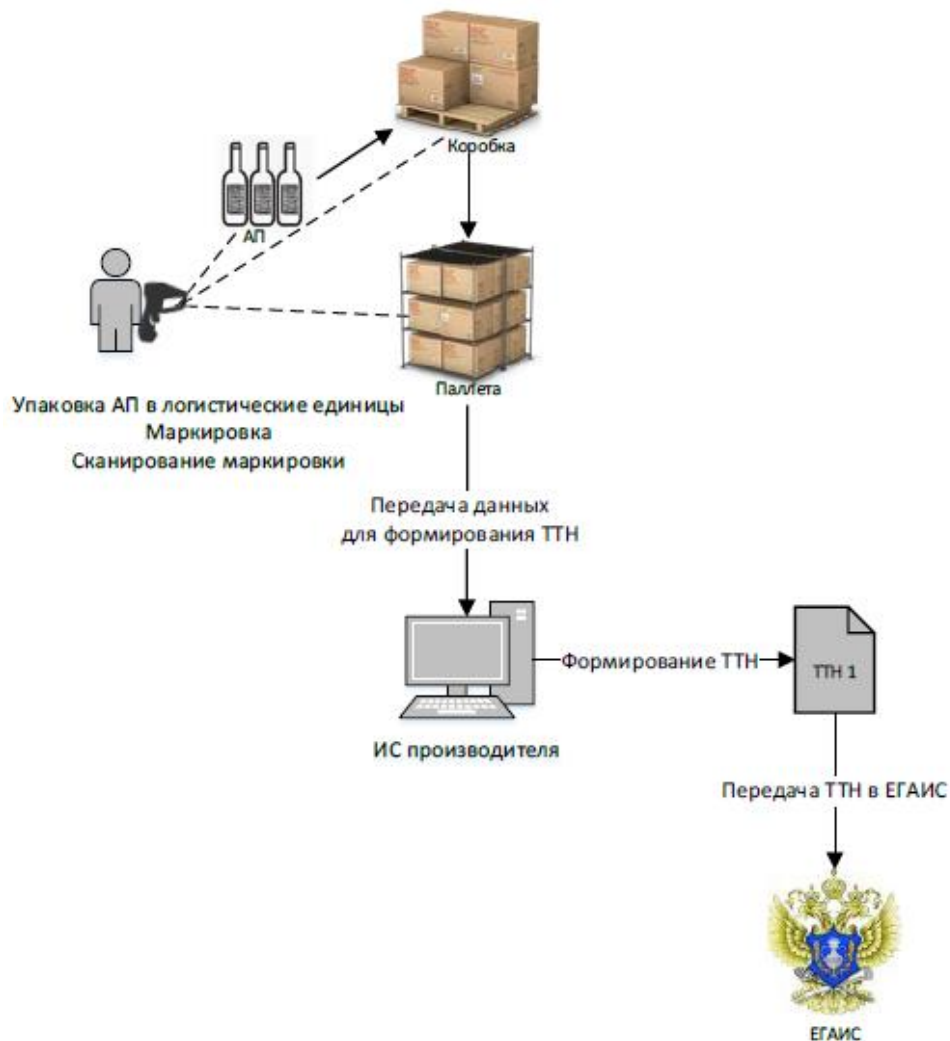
Коробка

АП

Паллета

Упаковка АП в логистические единицы
Маркировка
Сканирование маркировки

Передача данных
для формирования ТТН

Формирование ТТН

ТТН 1

ИС производителя

Передача ТТН в ЕГАИС

ЕГАИС